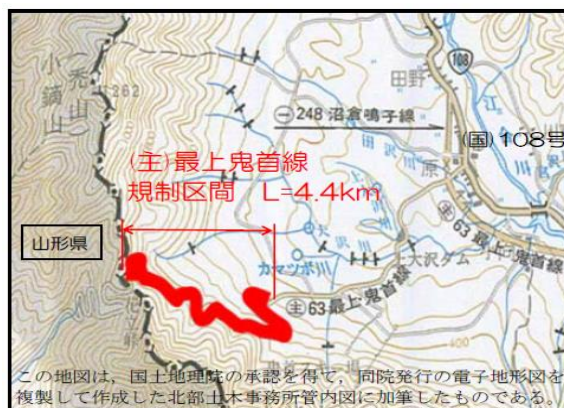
小禿山
小鏑山
1262
108
田野
㊀248 沼倉鳴子線
(国)108号
(主)最上鬼首線
規制区間　L=4.4km
山形県
63 最上鬼首線
上大沢ダム
カマツボ
㊟63最上鬼首線
この地図は、国土地理院の承認を得て、同院発行の電子地形図を複製して作成した北部土木事務所管内図に加筆したものである。